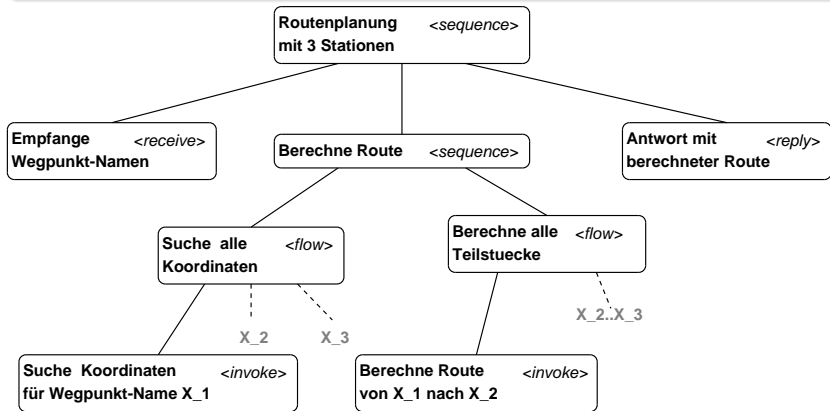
Routenplanung mit 3 Stationen <sequence>

Empfange Wegpunkt-Namen <receive>

Berechne Route <sequence>

Antwort mit berechneter Route <reply>

Suche alle Koordinaten <flow>

Berechne alle Teilstuecke <flow>

X_2

X_3

X_2..X_3

Suche Koordinaten für Wegpunkt-Name X_1 <invoke>

Berechne Route von X_1 nach X_2 <invoke>